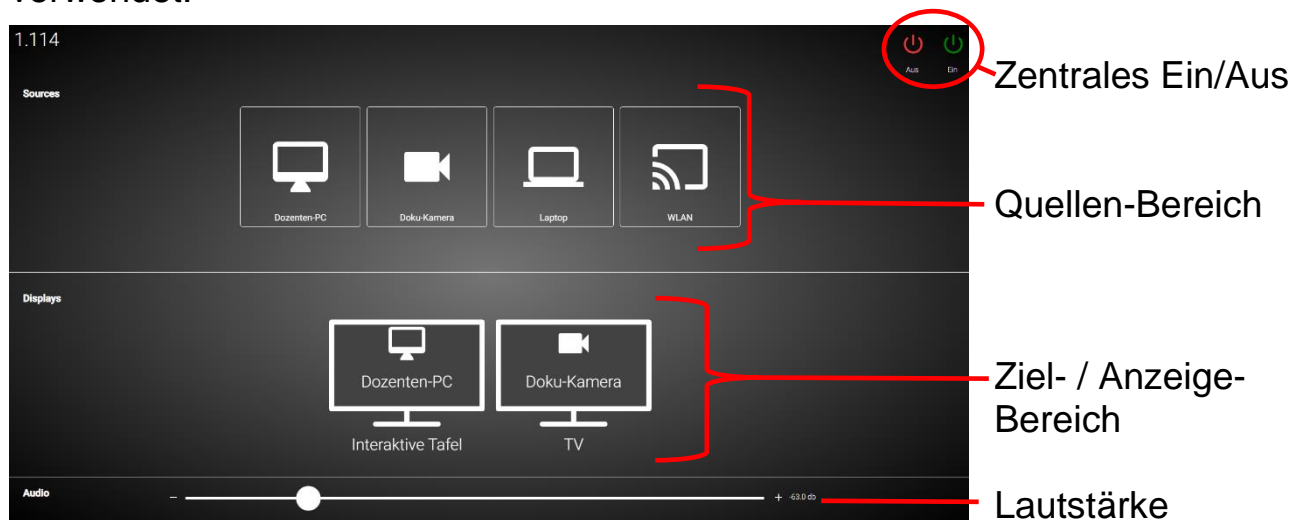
1.114

Aus Ein

Zentrales Ein/Aus

Sources

Dozenten-PC Doku-Kamera Laptop WLAN

Quellen-Bereich

Displays

Dozenten-PC Doku-Kamera

Interaktive Tafel TV

Ziel- / Anzeige-Bereich

Audio

– + -63.0 db

Lautstärke